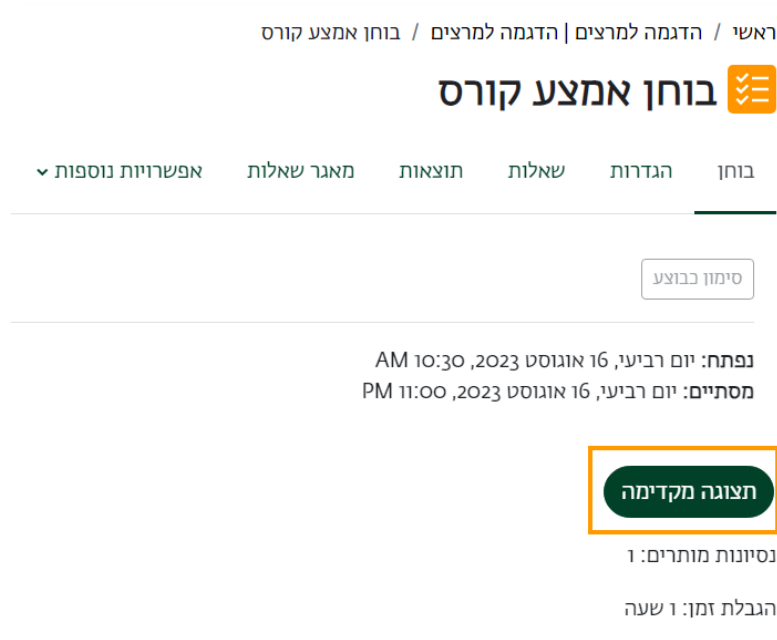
ראשי / הדגמה למרצים | הדגמה למרצים / בוחן אמצע קורס

בוחן אמצע קורס

בוחן הגדרות שאלות תוצאות מאגר שאלות אפשרויות נוספות

סימון כבוצע

נפתח: יום רביעי, 16 אוגוסט 2023, 10:30 AM
מסתיים: יום רביעי, 16 אוגוסט 2023, 11:00 PM

תצוגה מקדימה

נסיונות מותרים: 1

הגבלת זמן: 1 שעה